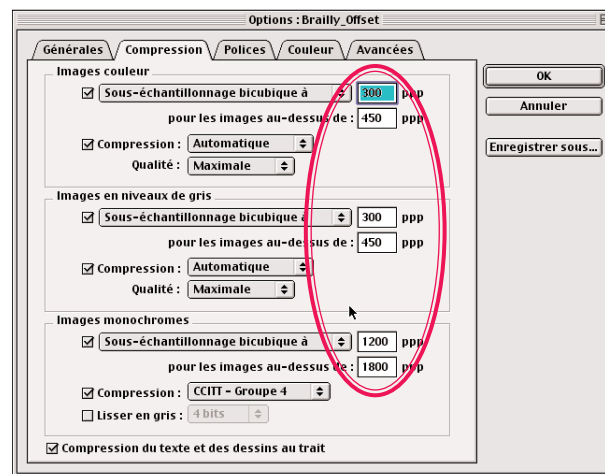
Options : Brailly_Offset

Générales | Compression | Polices | Couleur | Avancées

Images couleur

☑ Sous-échantillonnage bicubique à | 300 | ppp

pour les images au-dessus de : | 450 | ppp

☑ Compression : | Automatique

Qualité : | Maximale

Images en niveaux de gris

☑ Sous-échantillonnage bicubique à | 300 | ppp

pour les images au-dessus de : | 450 | ppp

☑ Compression : | Automatique

Qualité : | Maximale

Images monochromes

☑ Sous-échantillonnage bicubique à | 1200 | ppp

pour les images au-dessus de : | 1800 | ppp

☑ Compression : | CCITT - Groupe 4

☐ Lisser en gris : | 4 bits

☑ Compression du texte et des dessins au trait

OK

Annuler

Enregistrer sous...